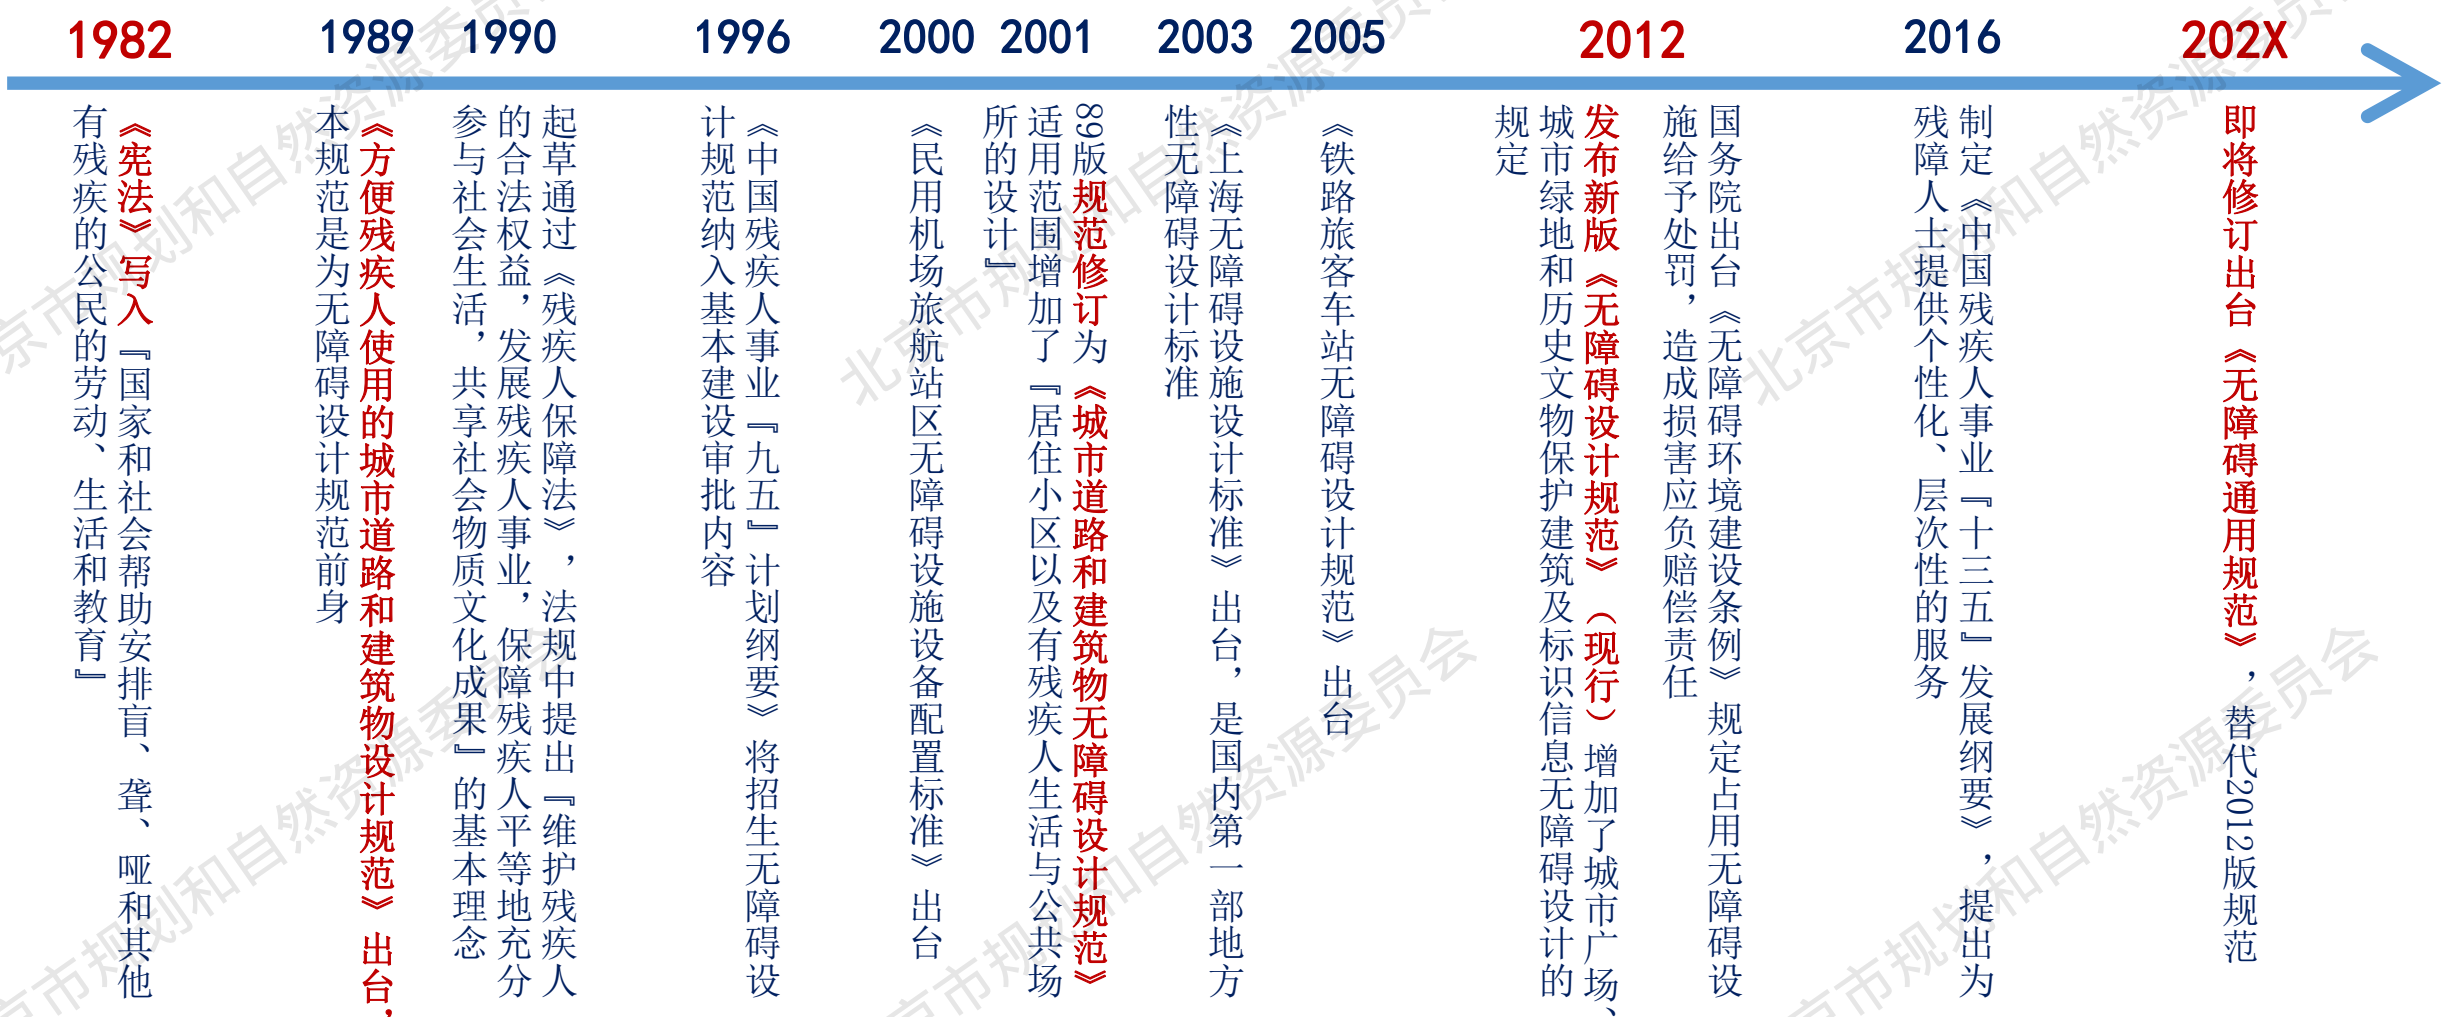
1982 1989 1990 1996 2000 2001 2003 2005 2012 2016 202X

《宪法》写入『国家和社会帮助安排盲、聋、哑和其他有残疾的公民的劳动、生活和教育』

《方便残疾人使用的城市道路和建筑物设计规范》出台，本规范是为无障碍设计规范前身

起草通过《残疾人保障法》，法规中提出『维护残疾人的合法权益，发展残疾人事业，保障残疾人平等地充分参与社会生活，共享社会物质文化成果』的基本理念

《中国残疾人事业『九五』计划纲要》将招生无障碍设计规范纳入基本建设审批内容

《民用机场旅航站区无障碍设施设备配置标准》出台

89版规范修订为《城市道路和建筑物无障碍设计规范》适用范围增加了『居住小区以及有残疾人生活与公共场所的设计』

《上海无障碍设施设计标准》出台，是国内第一部地方性无障碍设计标准

《铁路旅客车站无障碍设计规范》出台

发布新版《无障碍设计规范》（现行）增加了城市广场、城市绿地和历史文物保护建筑及标识信息无障碍设计的规定

国务院出台《无障碍环境建设条例》规定占用无障碍设施给予处罚，造成损害应负赔偿责任

制定《中国残疾人事业『十三五』发展纲要》，提出为残障人士提供个性化、层次性的服务

即将修订出台《无障碍通用规范》，替代2012版规范